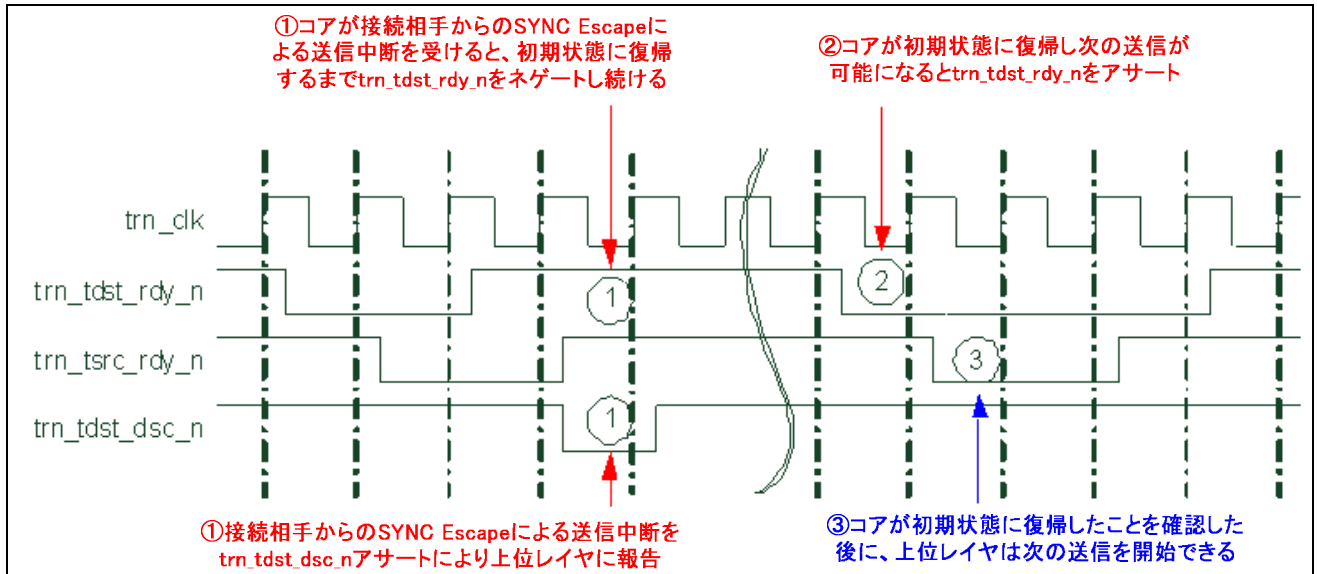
①コアが接続相手からのSYNC Escapeによる送信中断を受けると、初期状態に復帰するまでtrn_tdst_rdy_nをネゲートし続ける

②コアが初期状態に復帰し次の送信が可能になるとtrn_tdst_rdy_nをアサート

trn_clk

trn_tdst_rdy_n

trn_tsrc_rdy_n

trn_tdst_dsc_n

1

2

3

1

①接続相手からのSYNC Escapeによる送信中断をtrn_tdst_dsc_nアサートにより上位レイヤに報告

③コアが初期状態に復帰したことを確認した後に、上位レイヤは次の送信を開始できる